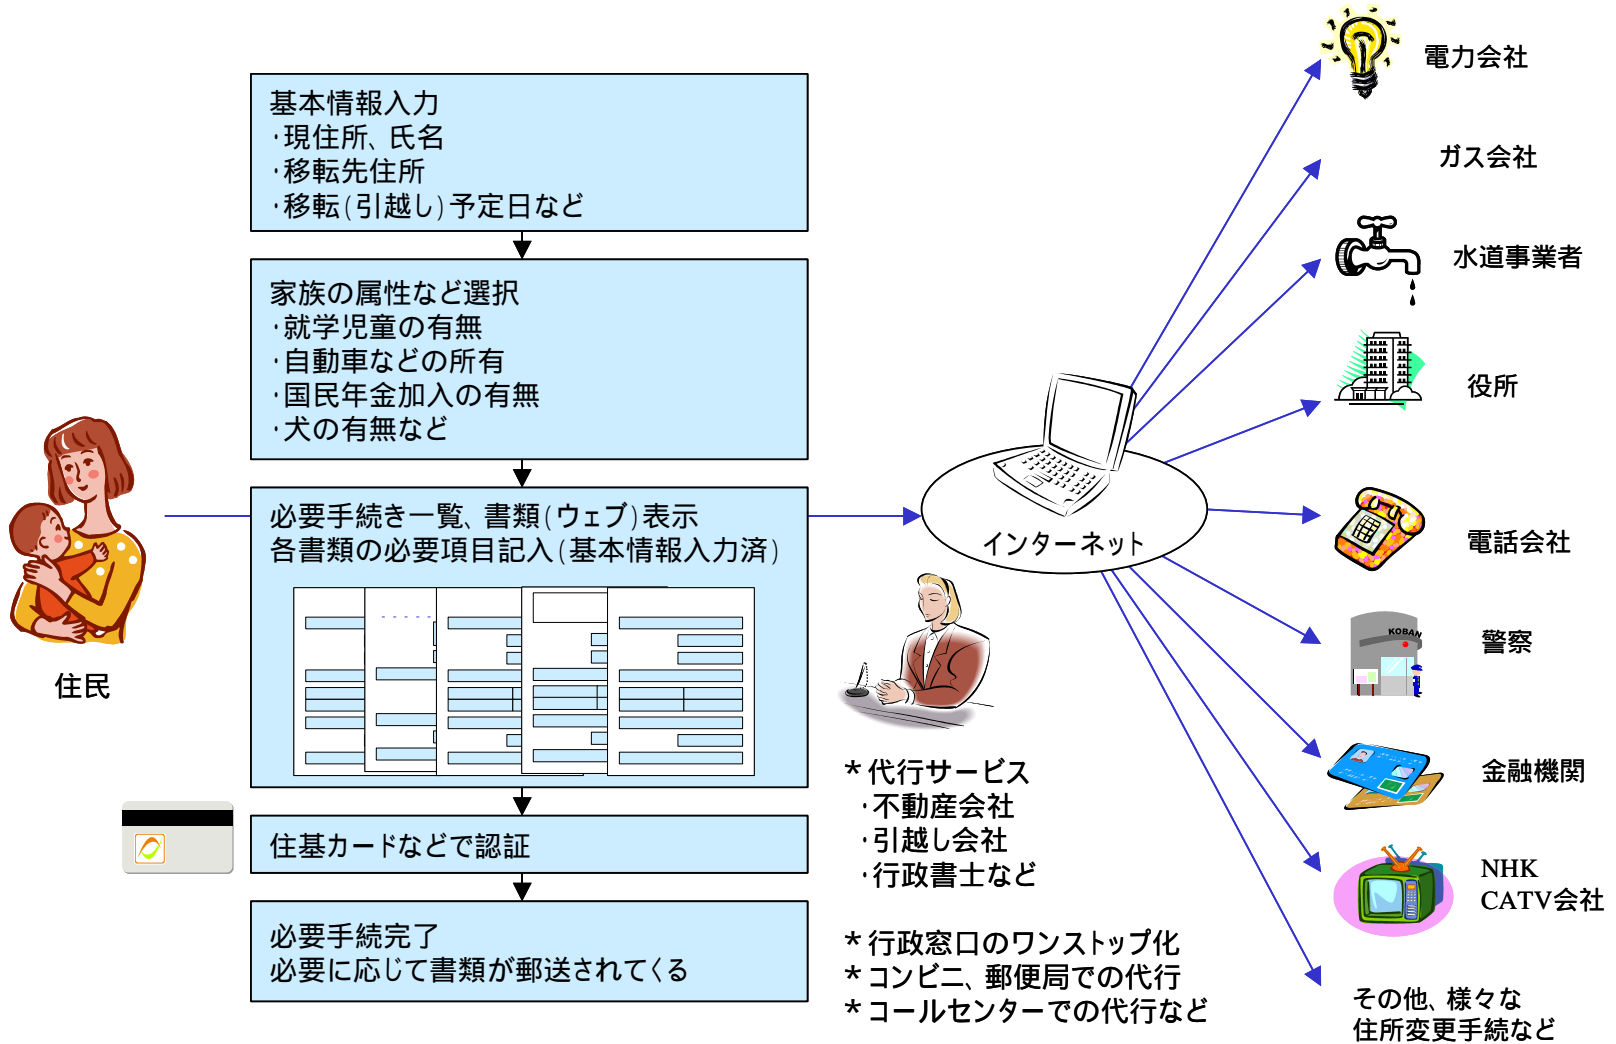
基本情報入力
・現住所、氏名
・移転先住所
・移転（引越し）予定日など

家族の属性など選択
・就学児童の有無
・自動車などの所有
・国民年金加入の有無
・犬の有無など

必要手続き一覧、書類（ウェブ）表示
各書類の必要項目記入（基本情報入力済）

住基カードなどで認証

必要手続完了
必要に応じて書類が郵送されてくる

住民

インターネット

＊代行サービス
・不動産会社
・引越し会社
・行政書士など

＊行政窓口のワンストップ化
＊コンビニ、郵便局での代行
＊コールセンターでの代行など

電力会社

ガス会社

水道事業者

役所

電話会社

KOBAN

警察

金融機関

NHK
CATV会社

その他、様々な
住所変更手続など